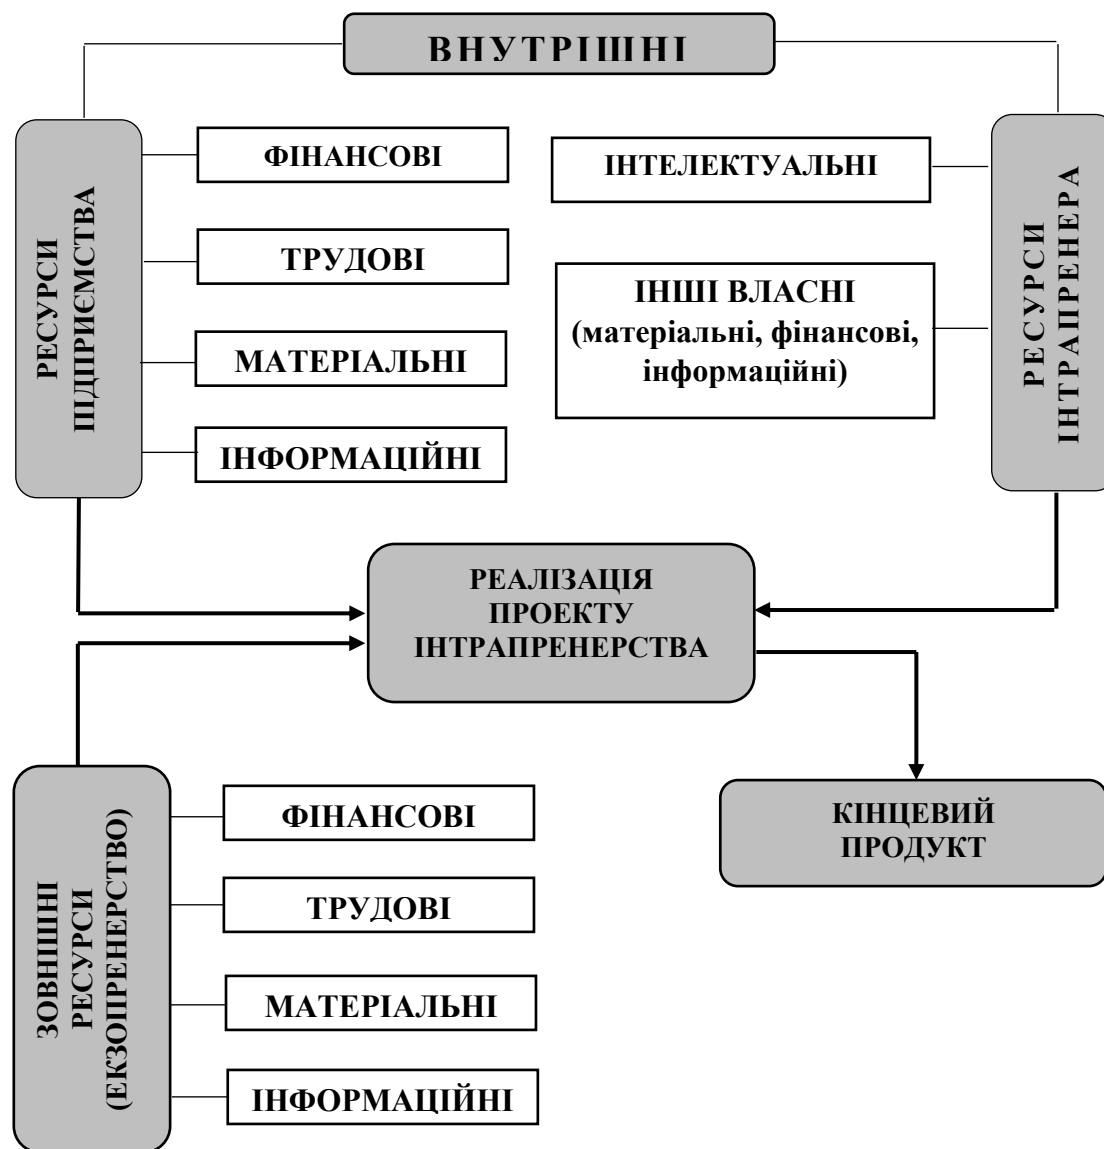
ВНУТРІШНІ

РЕСУРСИ ПІДПРИЄМСТВА

ФІНАНСОВІ

ТРУДОВІ

МАТЕРІАЛЬНІ

ІНФОРМАЦІЙНІ

ІНТЕЛЕКТУАЛЬНІ

ІНШІ ВЛАСНІ (матеріальні, фінансові, інформаційні)

РЕСУРСИ ІНТРАПРЕНЕРА

РЕАЛІЗАЦІЯ ПРОЕКТУ ІНТРАПРЕНЕРСТВА

ЗОВНІШНІ РЕСУРСИ (ЕКЗОПРЕНЕРСТВО)

ФІНАНСОВІ

ТРУДОВІ

МАТЕРІАЛЬНІ

ІНФОРМАЦІЙНІ

КІНЦЕВИЙ ПРОДУКТ